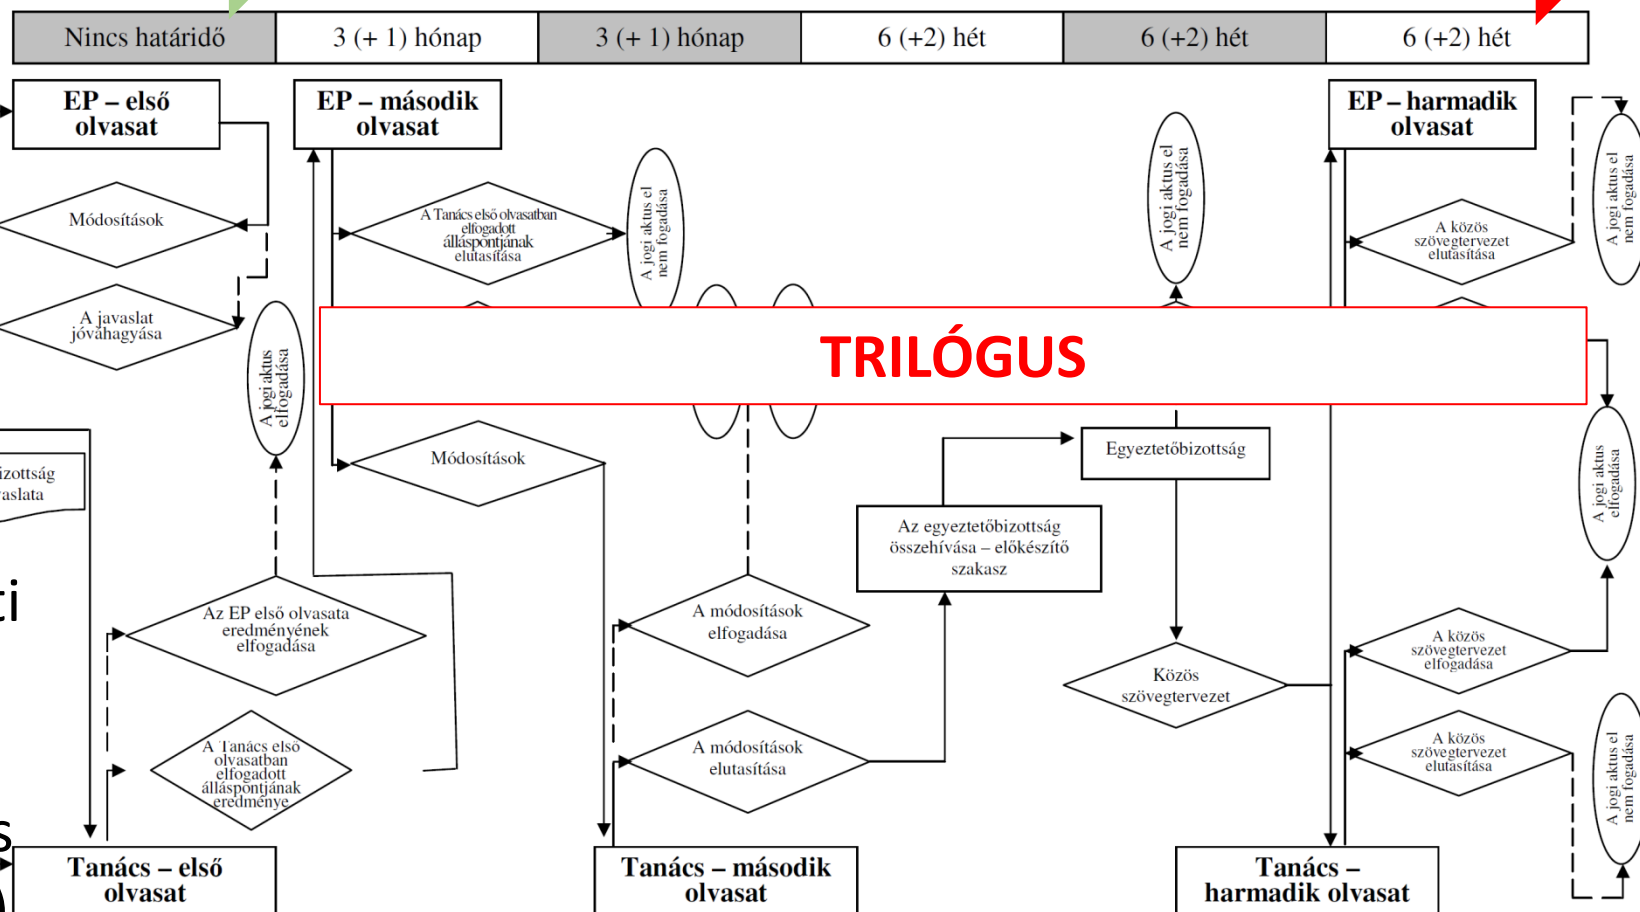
| Nincs határidő | 3 (+ 1) hónap | 3 (+ 1) hónap | 6 (+2) hét | 6 (+2) hét | 6 (+2) hét |
|---|---|---|---|---|---|

EP – első olvasat

EP – második olvasat

EP – harmadik olvasat

Módosítások

A javaslat jóváhagyása

A jogi aktus elfogadása

A Tanács első olvasatban elfogadott álláspontjának elutasítása

A jogi aktus el nem fogadása

A jogi aktus el nem fogadása

A közös szövegtervezet elutasítása

A jogi aktus el nem fogadása

TRILÓGUS

izottság aslata

ti

Módosítások

Egyeztetőbizottság

Az egyeztetőbizottság összehívása – előkészítő szakasz

A jogi aktus elfogadása

Az EP első olvasata eredményének elfogadása

A módosítások elfogadása

Közös szövegtervezet

A közös szövegtervezet elfogadása

A Tanács első olvasatban elfogadott álláspontjának eredménye

A módosítások elutasítása

A közös szövegtervezet elutasítása

A jogi aktus el nem fogadása

s

Tanács – első olvasat

Tanács – második olvasat

Tanács – harmadik olvasat